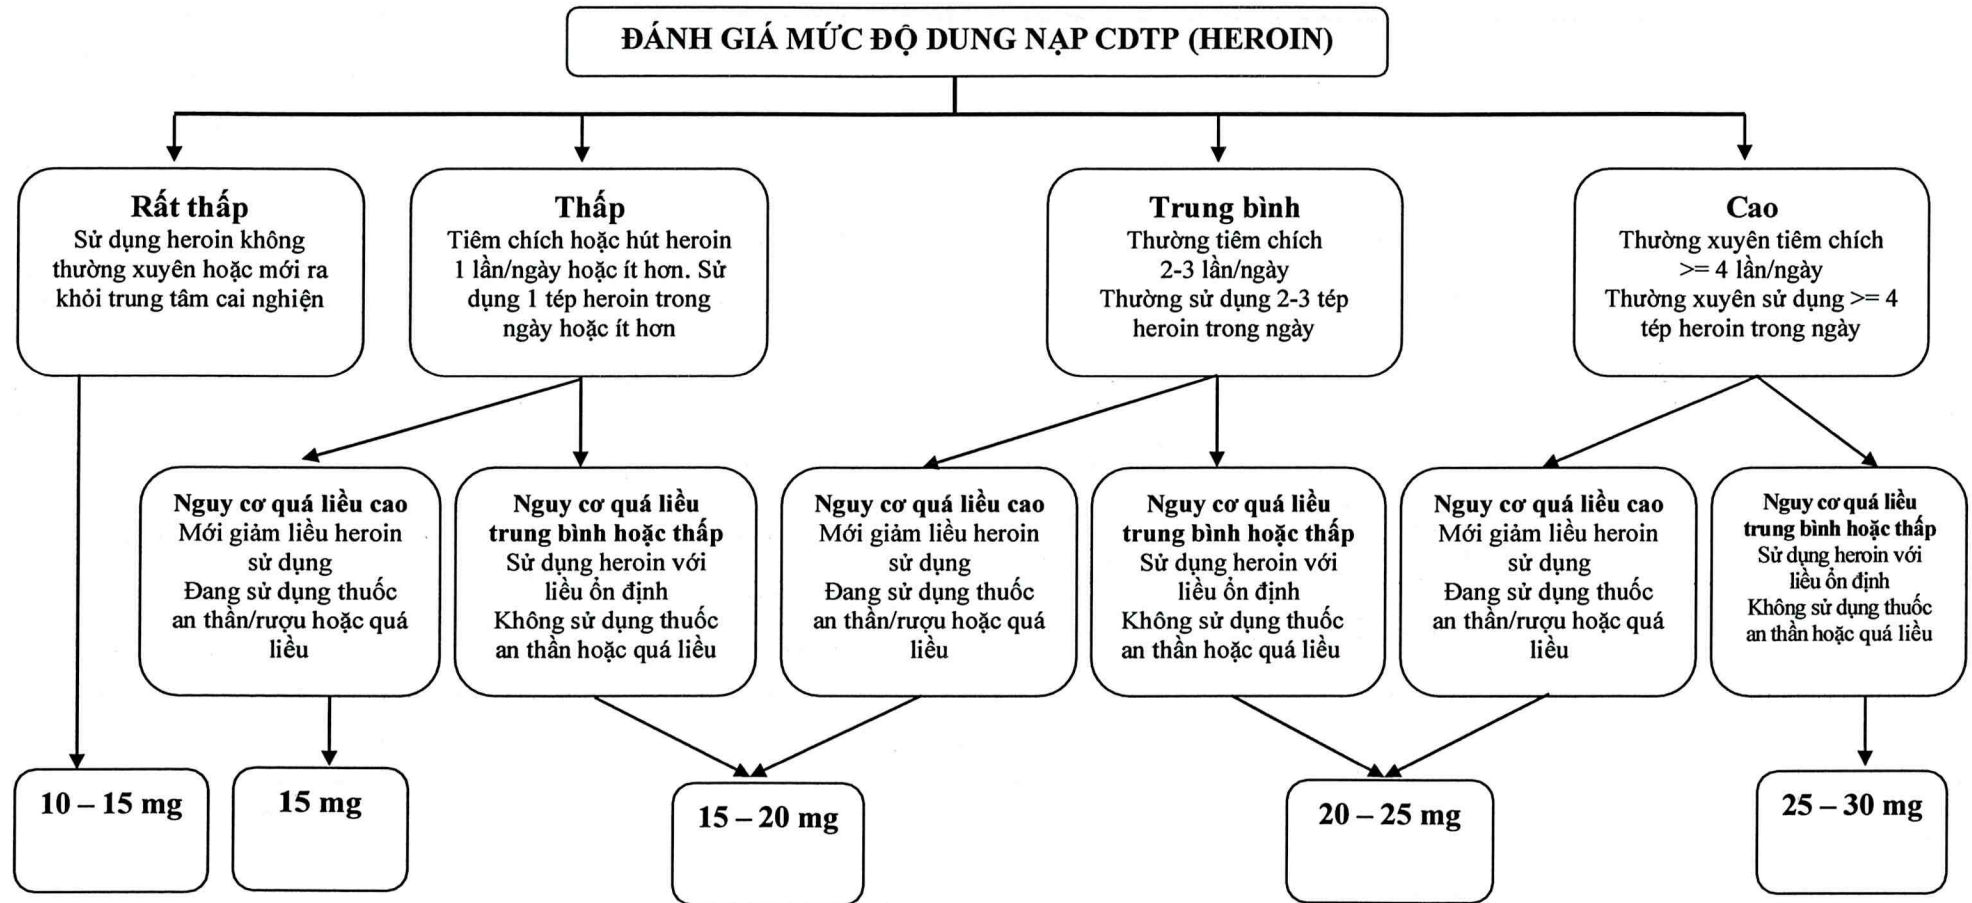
ĐÁNH GIÁ MỨC ĐỘ DUNG NẠP CDTP (HEROIN)

Rất thấp
Sử dụng heroin không thường xuyên hoặc mới ra khỏi trung tâm cai nghiện

Thấp
Tiêm chích hoặc hút heroin 1 lần/ngày hoặc ít hơn. Sử dụng 1 tép heroin trong ngày hoặc ít hơn

Trung bình
Thường tiêm chích 2-3 lần/ngày
Thường sử dụng 2-3 tép heroin trong ngày

Cao
Thường xuyên tiêm chích >= 4 lần/ngày
Thường xuyên sử dụng >= 4 tép heroin trong ngày

Nguy cơ quá liều cao
Mới giảm liều heroin sử dụng
Đang sử dụng thuốc an thần/rượu hoặc quá liều

Nguy cơ quá liều trung bình hoặc thấp
Sử dụng heroin với liều ổn định
Không sử dụng thuốc an thần hoặc quá liều

Nguy cơ quá liều cao
Mới giảm liều heroin sử dụng
Đang sử dụng thuốc an thần/rượu hoặc quá liều

Nguy cơ quá liều trung bình hoặc thấp
Sử dụng heroin với liều ổn định
Không sử dụng thuốc an thần hoặc quá liều

Nguy cơ quá liều cao
Mới giảm liều heroin sử dụng
Đang sử dụng thuốc an thần/rượu hoặc quá liều

Nguy cơ quá liều trung bình hoặc thấp
Sử dụng heroin với liều ổn định
Không sử dụng thuốc an thần hoặc quá liều

10 – 15 mg

15 mg

15 – 20 mg

20 – 25 mg

25 – 30 mg